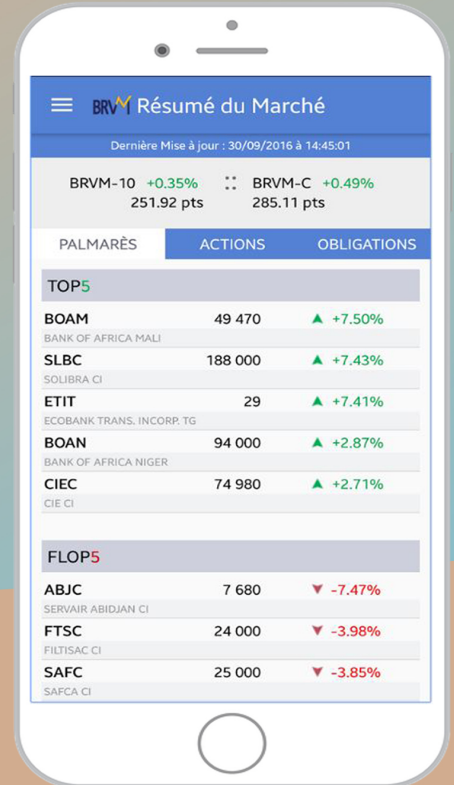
BRVM Résumé du Marché

Dernière Mise à jour : 30/09/2016 à 14:45:01

BRVM-10 +0.35% 251.92 pts

BRVM-C +0.49% 285.11 pts

PALMARÈS ACTIONS OBLIGATIONS

TOP5

| | | |
|---|---|---|
| BOAM<br>BANK OF AFRICA MALI | 49 470 | ▲ +7.50% |
| SLBC<br>SOLIBRA CI | 188 000 | ▲ +7.43% |
| ETIT<br>ECOBANK TRANS. INCORP. TG | 29 | ▲ +7.41% |
| BOAN<br>BANK OF AFRICA NIGER | 94 000 | ▲ +2.87% |
| CIEC<br>CIE CI | 74 980 | ▲ +2.71% |

FLOP5

| | | |
|---|---|---|
| ABJC<br>SERVAIR ABIDJAN CI | 7 680 | ▼ -7.47% |
| FTSC<br>FILTISAC CI | 24 000 | ▼ -3.98% |
| SAFC<br>SAFCA CI | 25 000 | ▼ -3.85% |